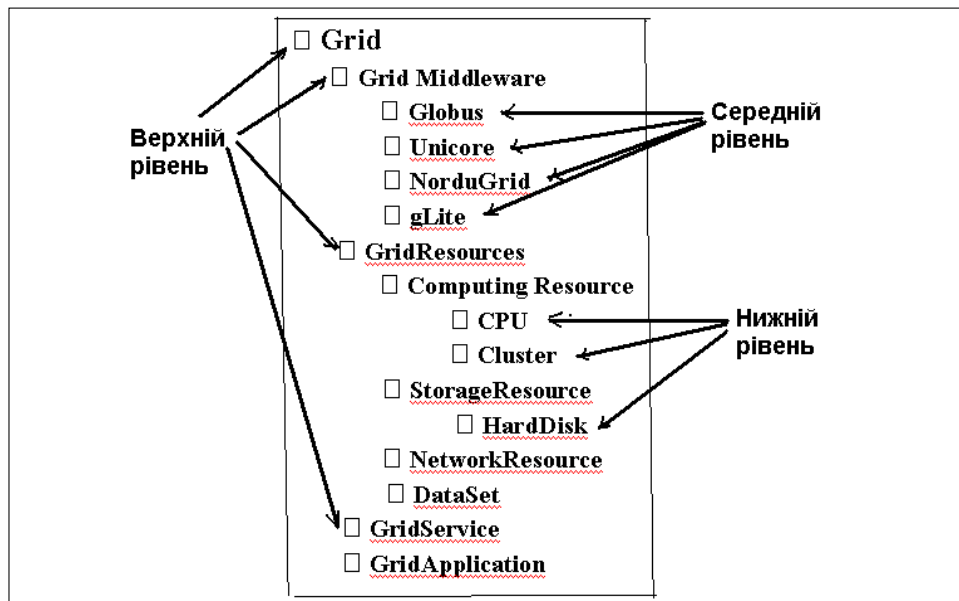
□ Grid
□ Grid Middleware
□ Globus
□ Unicore
□ NorduGrid
□ gLite
□ GridResources
□ Computing Resource
□ CPU
□ Cluster
□ StorageResource
□ HardDisk
□ NetworkResource
□ DataSet
□ GridService
□ GridApplication

Верхній рівень

Середній рівень

Нижній рівень